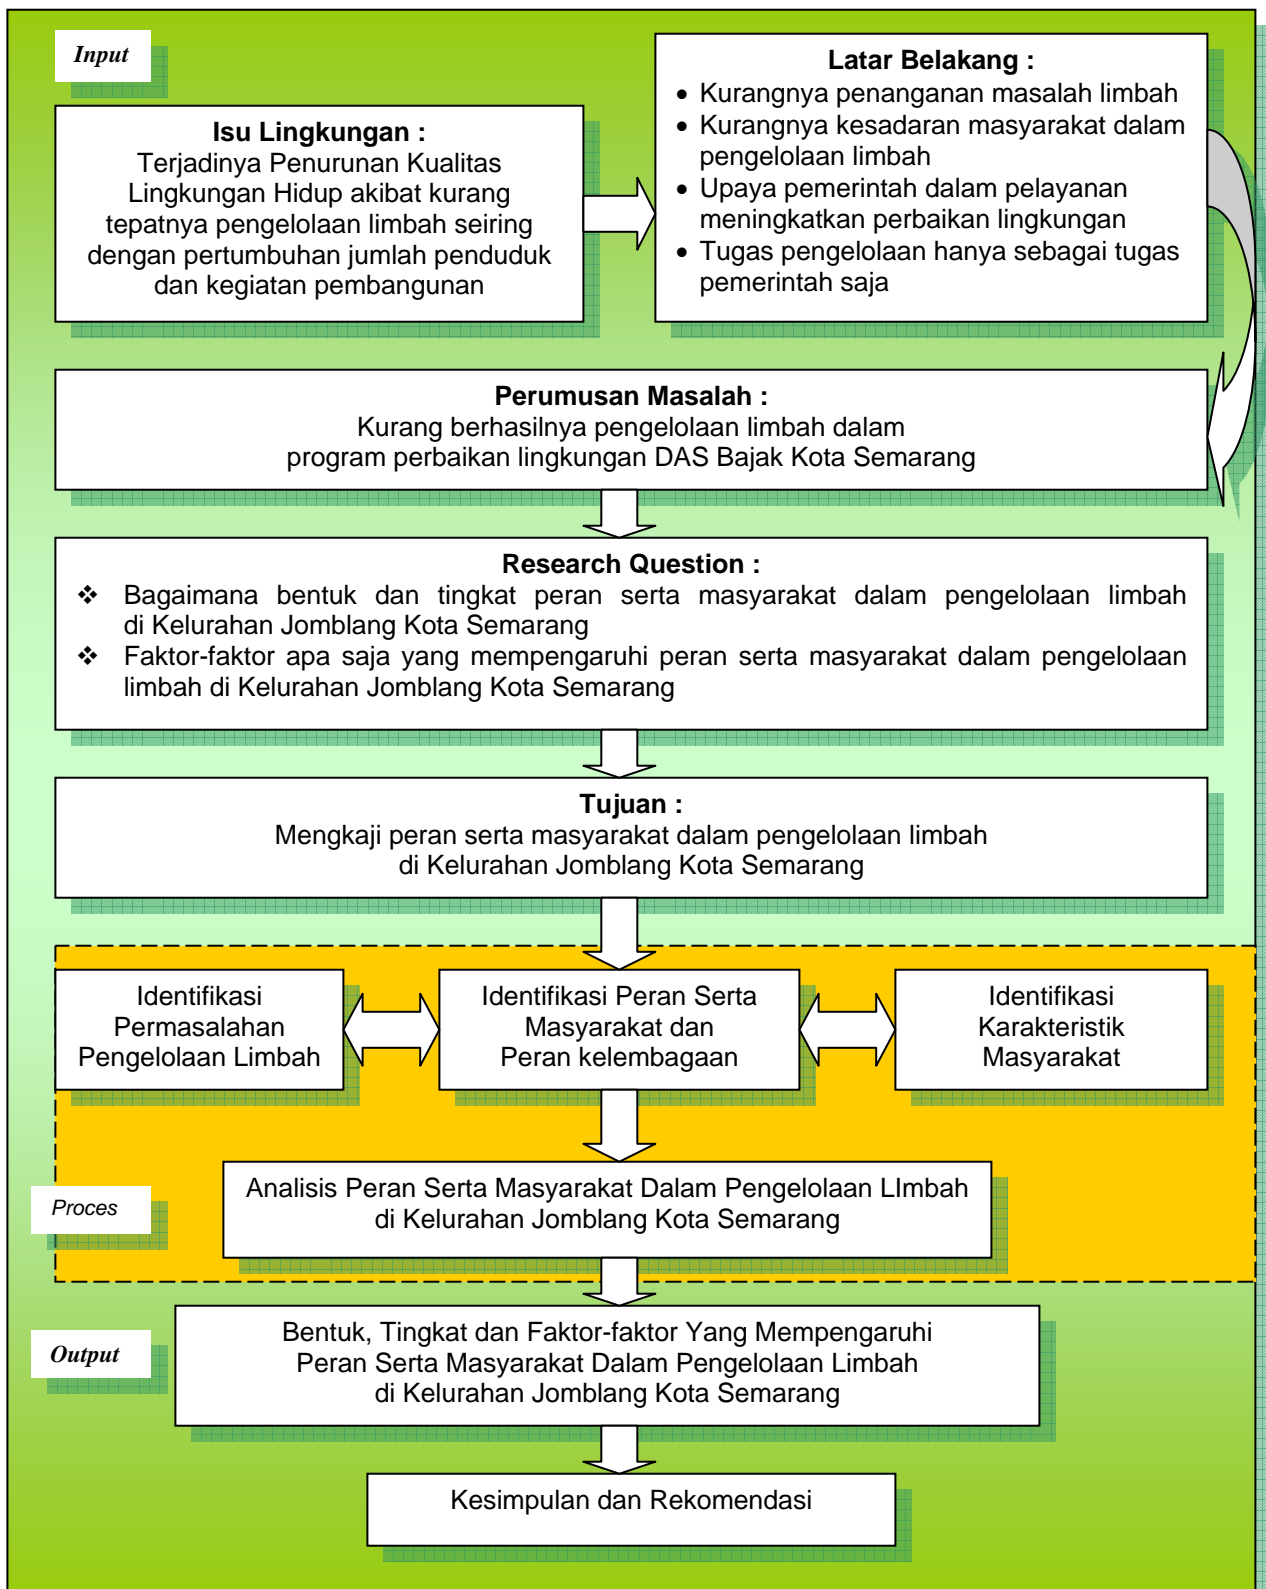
Input

Isu Lingkungan :
Terjadinya Penurunan Kualitas Lingkungan Hidup akibat kurang tepatnya pengelolaan limbah seiring dengan pertumbuhan jumlah penduduk dan kegiatan pembangunan

Latar Belakang :
- Kurangnya penanganan masalah limbah
- Kurangnya kesadaran masyarakat dalam pengelolaan limbah
- Upaya pemerintah dalam pelayanan meningkatkan perbaikan lingkungan
- Tugas pengelolaan hanya sebagai tugas pemerintah saja

Perumusan Masalah :
Kurang berhasilnya pengelolaan limbah dalam program perbaikan lingkungan DAS Bajak Kota Semarang

Research Question :
❖ Bagaimana bentuk dan tingkat peran serta masyarakat dalam pengelolaan limbah di Kelurahan Jomblang Kota Semarang
❖ Faktor-faktor apa saja yang mempengaruhi peran serta masyarakat dalam pengelolaan limbah di Kelurahan Jomblang Kota Semarang

Tujuan :
Mengkaji peran serta masyarakat dalam pengelolaan limbah di Kelurahan Jomblang Kota Semarang

Identifikasi Permasalahan Pengelolaan Limbah

Identifikasi Peran Serta Masyarakat dan Peran kelembagaan

Identifikasi Karakteristik Masyarakat

Proces

Analisis Peran Serta Masyarakat Dalam Pengelolaan LImbah di Kelurahan Jomblang Kota Semarang

Output

Bentuk, Tingkat dan Faktor-faktor Yang Mempengaruhi Peran Serta Masyarakat Dalam Pengelolaan Limbah di Kelurahan Jomblang Kota Semarang

Kesimpulan dan Rekomendasi